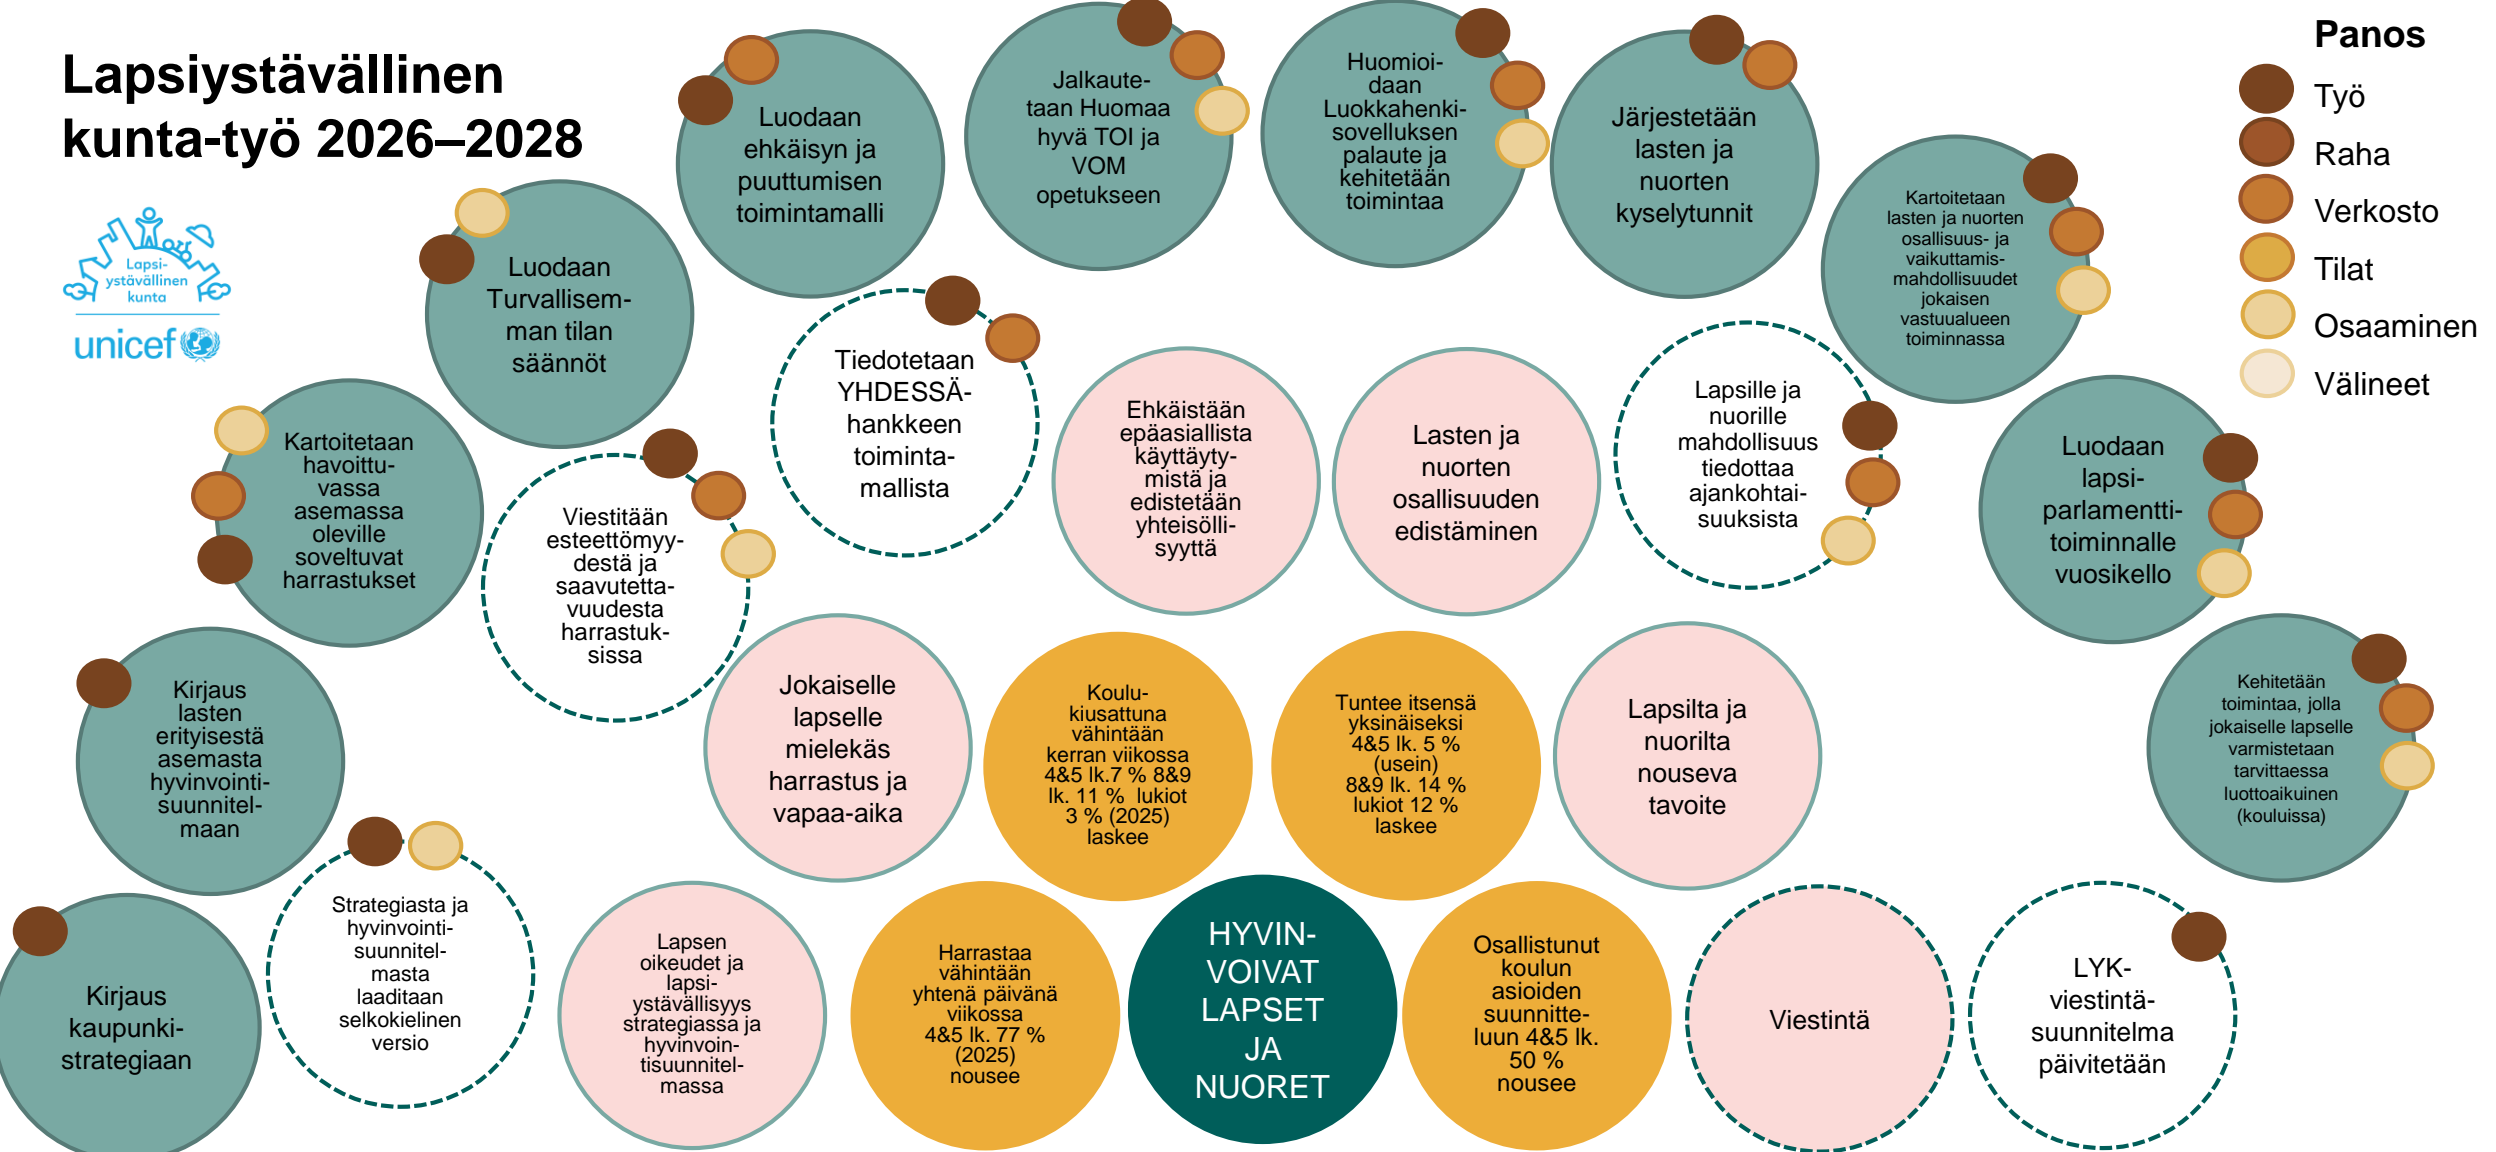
Lapsiystävällinen kunta-työ 2026–2028

Lapsiystävällinen kunta

unicef

Panos
Työ
Raha
Verkosto
Tilat
Osaaminen
Välineet

Luodaan ehkäisyn ja puuttumisen toimintamalli

Jalkautetaan Huomaa hyvä TOI ja VOM opetukseen

Huomioidaan Luokkahenkisovelluksen palaute ja kehitetään toimintaa

Järjestetään lasten ja nuorten kyselytunnit

Kartoitetaan lasten ja nuorten osallisuus- ja vaikuttamismahdollisuudet jokaisen vastuualueen toiminnassa

Luodaan Turvallisemman tilan säännöt

Tiedotetaan YHDESSÄ-hankkeen toimintamallista

Ehkäistään epäasiallista käyttäytymistä ja edistetään yhteisöllisyyttä

Lasten ja nuorten osallisuuden edistäminen

Lapsille ja nuorille mahdollisuus tiedottaa ajankohtaisuuksista

Luodaan lapsiparlamenttitoiminnalle vuosikello

Kartoitetaan havoittuvassa asemassa oleville soveltuvat harrastukset

Viestitään esteettömyydestä ja saavutettavuudesta harrastuksissa

Jokaiselle lapselle mielekäs harrastus ja vapaa-aika

Koulukiusattuna vähintään kerran viikossa 4&5 lk.7 % 8&9 lk. 11 % lukiot 3 % (2025) laskee

Tuntee itsensä yksinäiseksi 4&5 lk. 5 % (usein) 8&9 lk. 14 % lukiot 12 % laskee

Lapsilta ja nuorilta nouseva tavoite

Kehitetään toimintaa, jolla jokaiselle lapselle varmistetaan tarvittaessa luottoaikuinen (kouluissa)

Kirjaus lasten erityisestä asemasta hyvinvointisuunnitelmaan

Kirjaus kaupunkistrategiaan

Strategiasta ja hyvinvointisuunnitelmasta laaditaan selkokielinen versio

Lapsen oikeudet ja lapsiystävällisyys strategiassa ja hyvinvointisuunnitelmassa

Harrastaa vähintään yhtenä päivänä viikossa 4&5 lk. 77 % (2025) nousee

HYVINVOIVAT LAPSET JA NUORET

Osallistunut koulun asioiden suunnitteluun 4&5 lk. 50 % nousee

Viestintä

LYK-viestintäsuunnitelma päivitetään